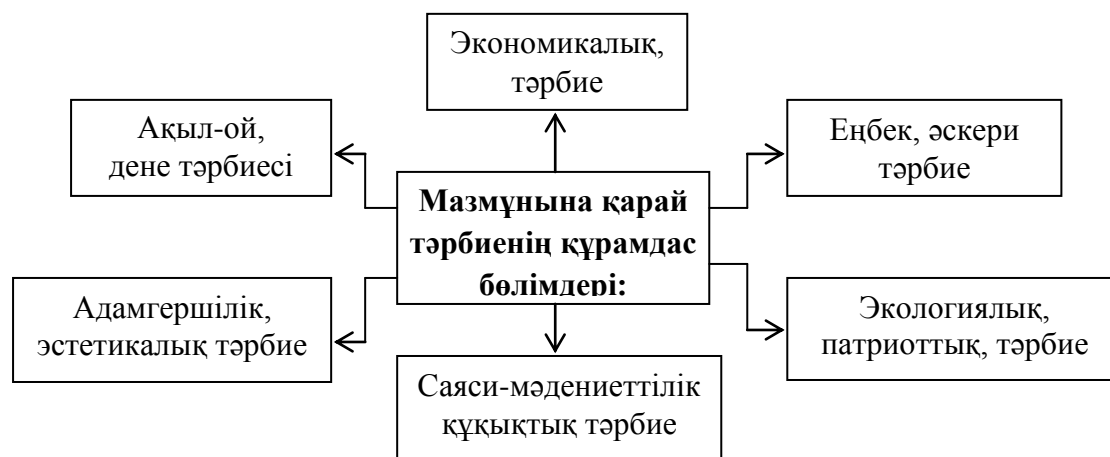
Экономикалық, тәрбие

Ақыл-ой, дене тәрбиесі

Еңбек, әскери тәрбие

**Мазмұнына қарай тәрбиенің құрамдас бөлімдері:**

Адамгершілік, эстетикалық тәрбие

Экологиялық, патриоттық, тәрбие

Саяси-мәдениеттілік құқықтық тәрбие